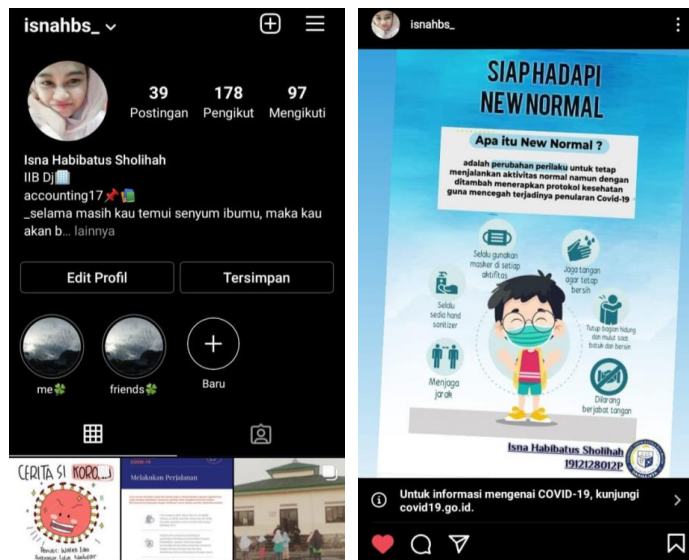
isnahbs_

39 Postingan
178 Pengikut
97 Mengikuti

Isna Habibatus Sholihah
IIB Dj
accounting17📌
_selama masih kau temui senyum ibumu, maka kau akan b... lainnya

Edit Profil
Tersimpan

me🍀
friends🍀
Baru

CERITA SI KORO...
Melakukan Perjalanan

isnahbs_

SIAP HADAPI NEW NORMAL

Apa itu New Normal ?

adalah perubahan perilaku untuk tetap menjalankan aktivitas normal namun dengan ditambah menerapkan protokol kesehatan guna mencegah terjadinya penularan Covid-19

Selalu gunakan masker di setiap aktifitas
Jaga tangan agar tetap bersih
Selalu sedia hand sanitizer
Tutup bagian hidung dan mulut saat batuk dan bersin
Menjaga jarak
Dilarang berjabat tangan

Isna Habibatus Sholihah
1912128012P

Untuk informasi mengenai COVID-19, kunjungi covid19.go.id.